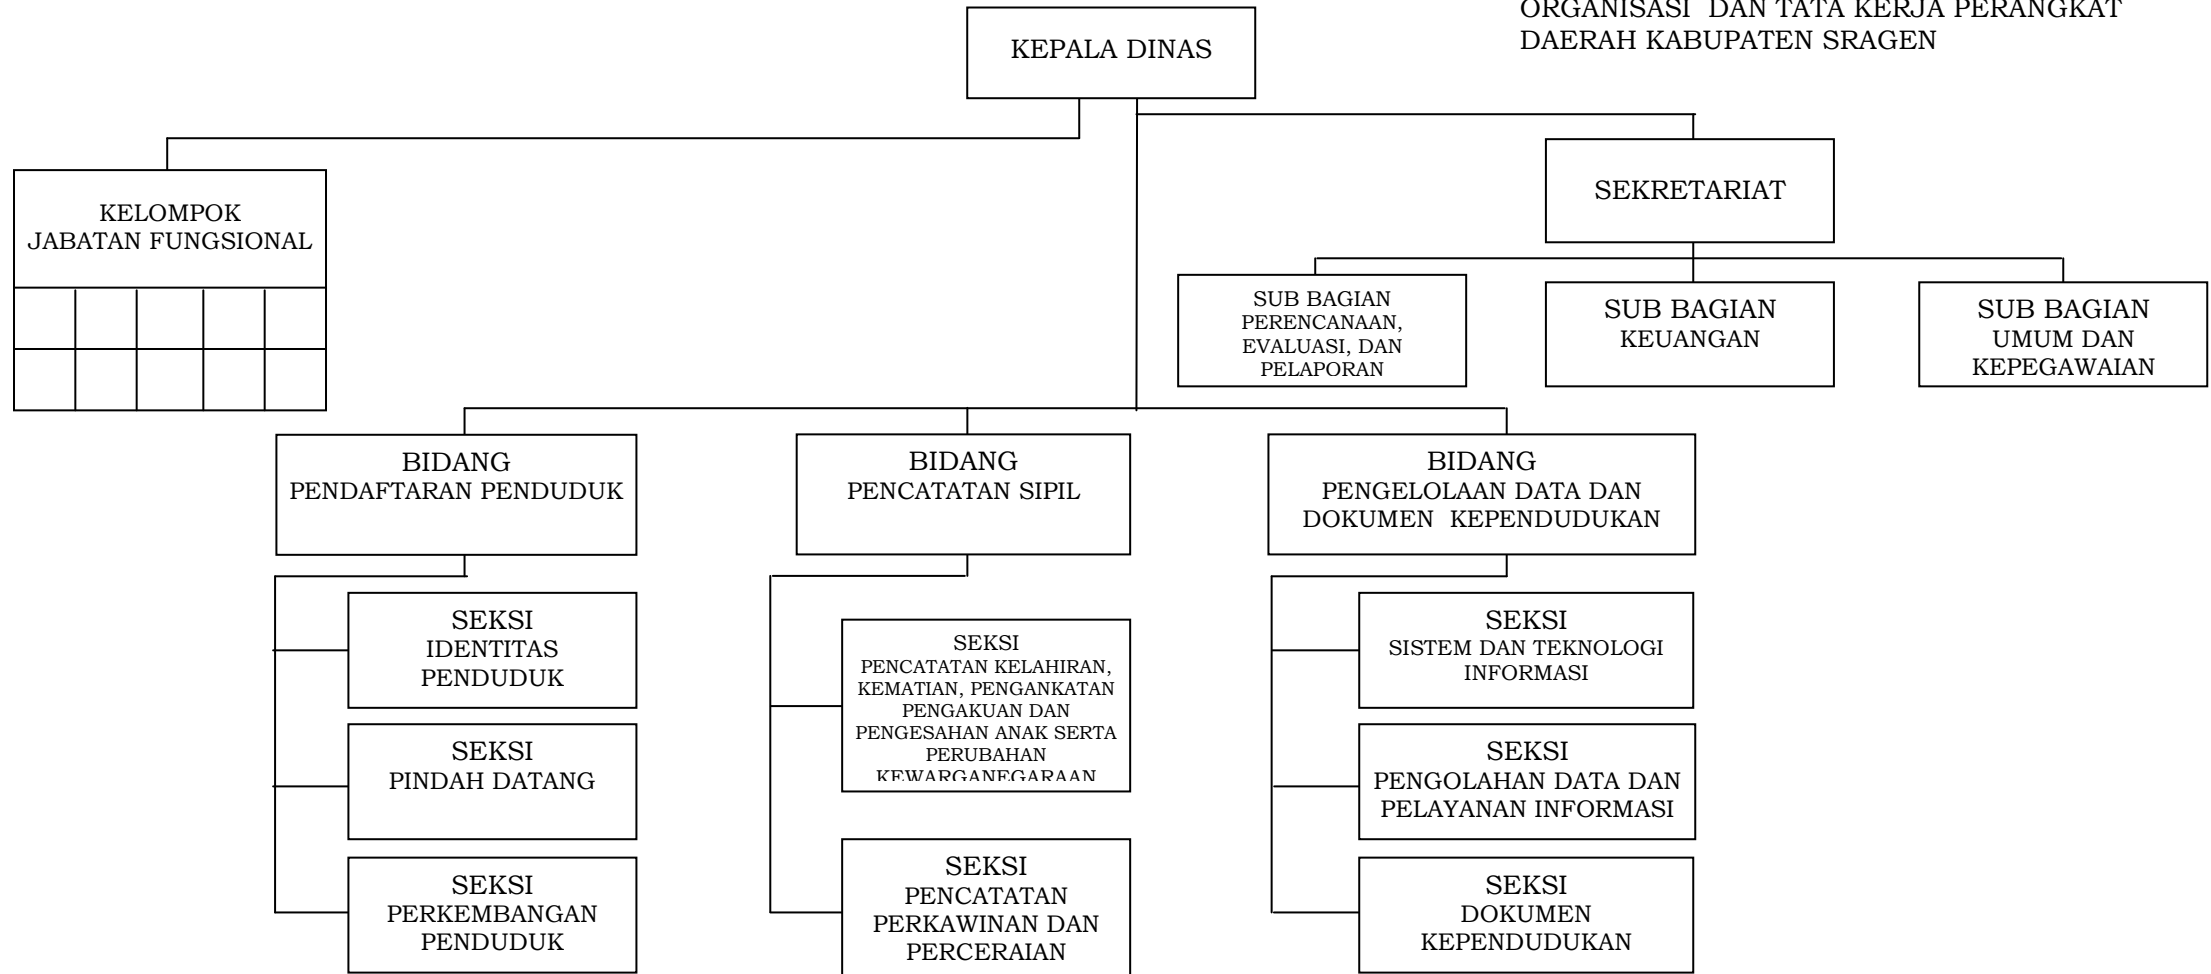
ORGANISASI DAN TATA KERJA PERANGKAT DAERAH KABUPATEN SRAGEN

KEPALA DINAS

KELOMPOK JABATAN FUNGSIONAL

SEKRETARIAT

SUB BAGIAN PERENCANAAN, EVALUASI, DAN PELAPORAN

SUB BAGIAN KEUANGAN

SUB BAGIAN UMUM DAN KEPEGAWAIAN

BIDANG PENDAFTARAN PENDUDUK

BIDANG PENCATATAN SIPIL

BIDANG PENGELOLAAN DATA DAN DOKUMEN KEPENDUDUKAN

SEKSI IDENTITAS PENDUDUK

SEKSI PINDAH DATANG

SEKSI PERKEMBANGAN PENDUDUK

SEKSI PENCATATAN KELAHIRAN, KEMATIAN, PENGANKATAN PENGAKUAN DAN PENGESAHAN ANAK SERTA PERUBAHAN KEWARGANEGARAAN

SEKSI PENCATATAN PERKAWINAN DAN PERCERAIAN

SEKSI SISTEM DAN TEKNOLOGI INFORMASI

SEKSI PENGOLAHAN DATA DAN PELAYANAN INFORMASI

SEKSI DOKUMEN KEPENDUDUKAN